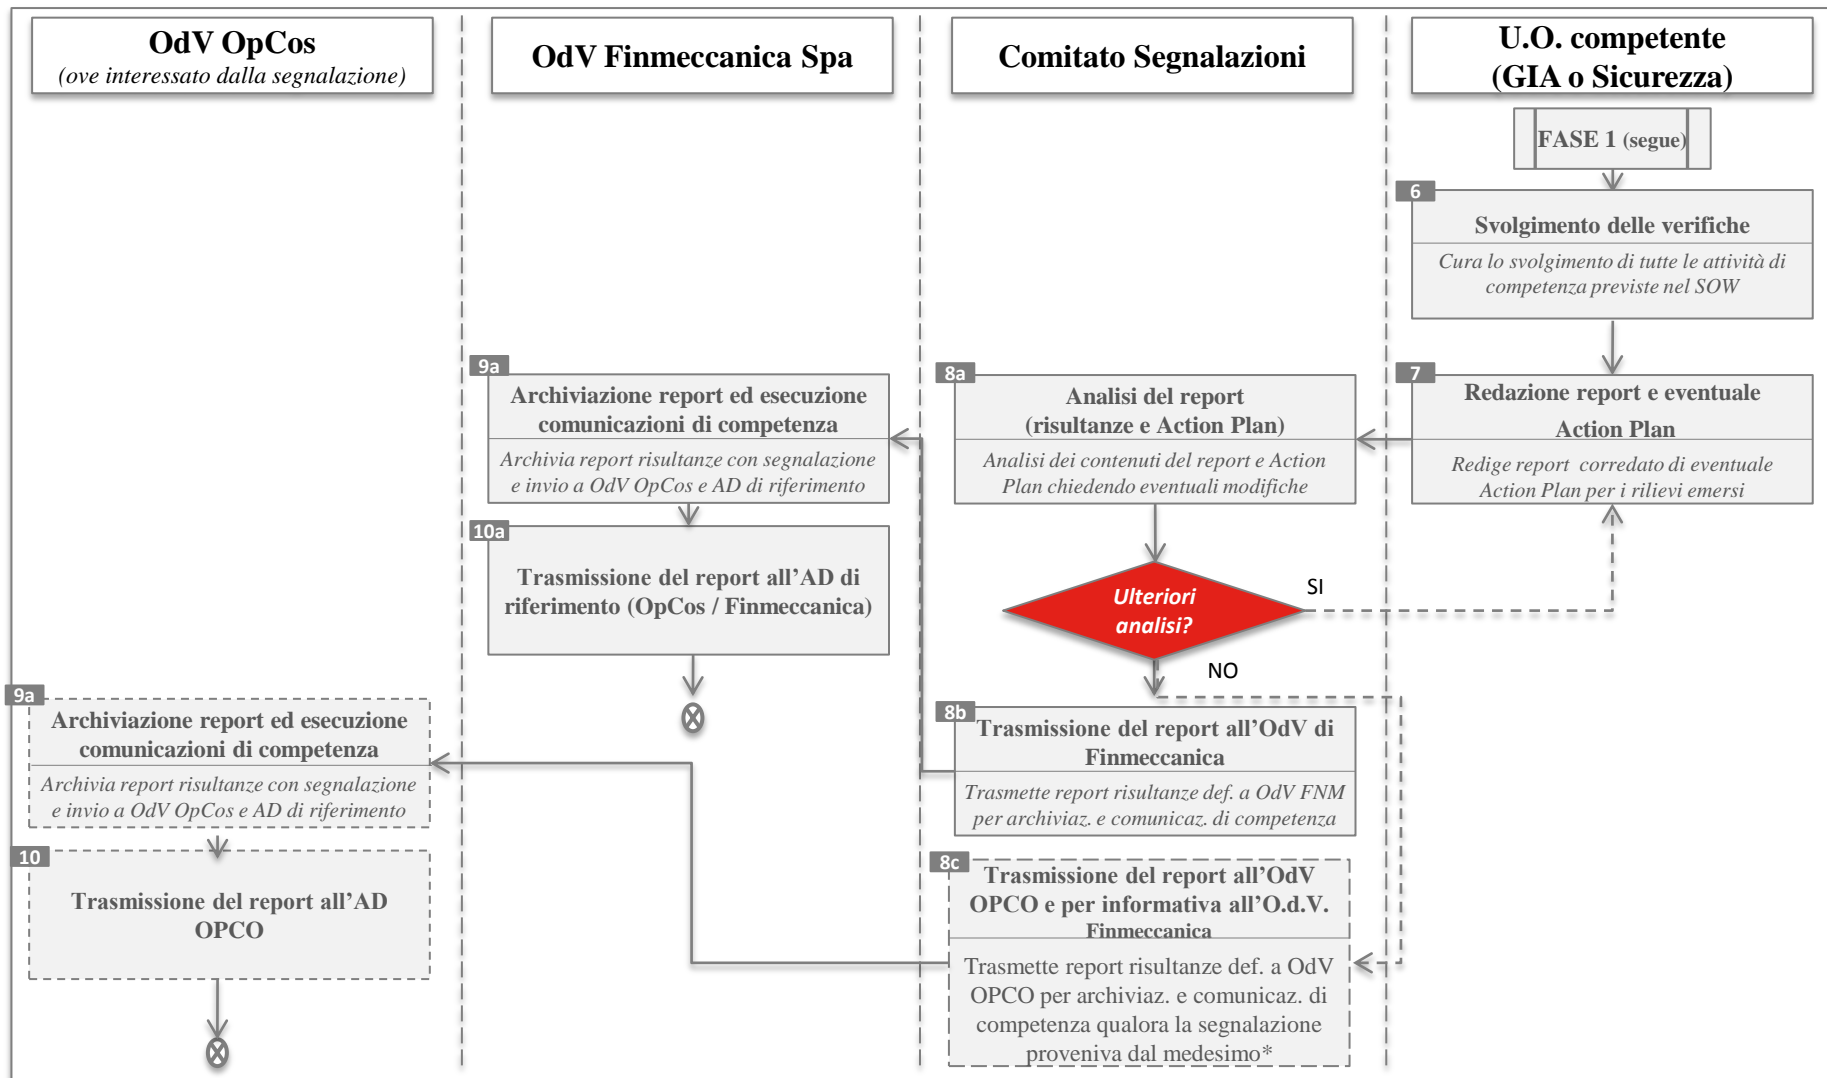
OdV OpCos
(ove interessato dalla segnalazione)

OdV Finmeccanica Spa

Comitato Segnalazioni

U.O. competente
(GIA o Sicurezza)

FASE 1 (segue)

6
Svolgimento delle verifiche
Cura lo svolgimento di tutte le attività di competenza previste nel SOW

7
Redazione report e eventuale Action Plan
Redige report corredato di eventuale Action Plan per i rilievi emersi

8a
Analisi del report
(risultanze e Action Plan)
Analisi dei contenuti del report e Action Plan chiedendo eventuali modifiche

Ulteriori analisi?

SI

NO

9a
Archiviazione report ed esecuzione comunicazioni di competenza
Archivia report risultanze con segnalazione e invio a OdV OpCos e AD di riferimento

10a
Trasmissione del report all'AD di riferimento (OpCos / Finmeccanica)

8b
Trasmissione del report all'OdV di Finmeccanica
Trasmette report risultanze def. a OdV FNM per archiviaz. e comunicaz. di competenza

9a
Archiviazione report ed esecuzione comunicazioni di competenza
Archivia report risultanze con segnalazione e invio a OdV OpCos e AD di riferimento

10
Trasmissione del report all'AD OPCO

8c
Trasmissione del report all'OdV OPCO e per informativa all'O.d.V. Finmeccanica
Trasmette report risultanze def. a OdV OPCO per archiviaz. e comunicaz. di competenza qualora la segnalazione proveniva dal medesimo*